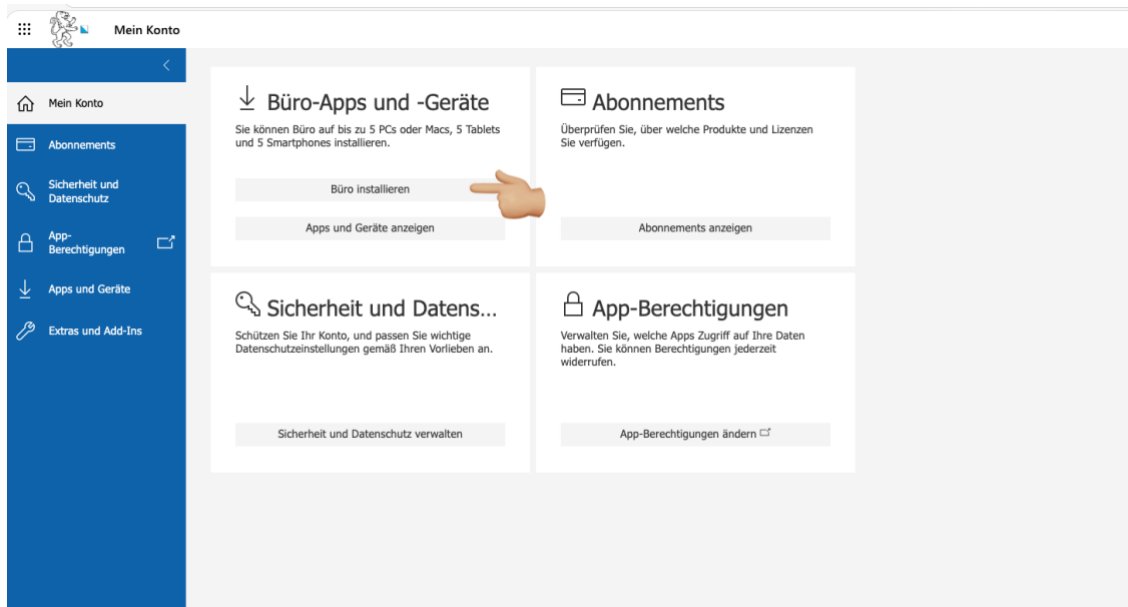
Mein Konto

Mein Konto
Abonnements
Sicherheit und Datenschutz
App-Berechtigungen
Apps und Geräte
Extras und Add-Ins

Büro-Apps und -Geräte
Sie können Büro auf bis zu 5 PCs oder Macs, 5 Tablets und 5 Smartphones installieren.
Büro installieren
Apps und Geräte anzeigen

Abonnements
Überprüfen Sie, über welche Produkte und Lizenzen Sie verfügen.
Abonnements anzeigen

Sicherheit und Datens...
Schützen Sie Ihr Konto, und passen Sie wichtige Datenschutzeinstellungen gemäß Ihren Vorlieben an.
Sicherheit und Datenschutz verwalten

App-Berechtigungen
Verwalten Sie, welche Apps Zugriff auf Ihre Daten haben. Sie können Berechtigungen jederzeit widerrufen.
App-Berechtigungen ändern